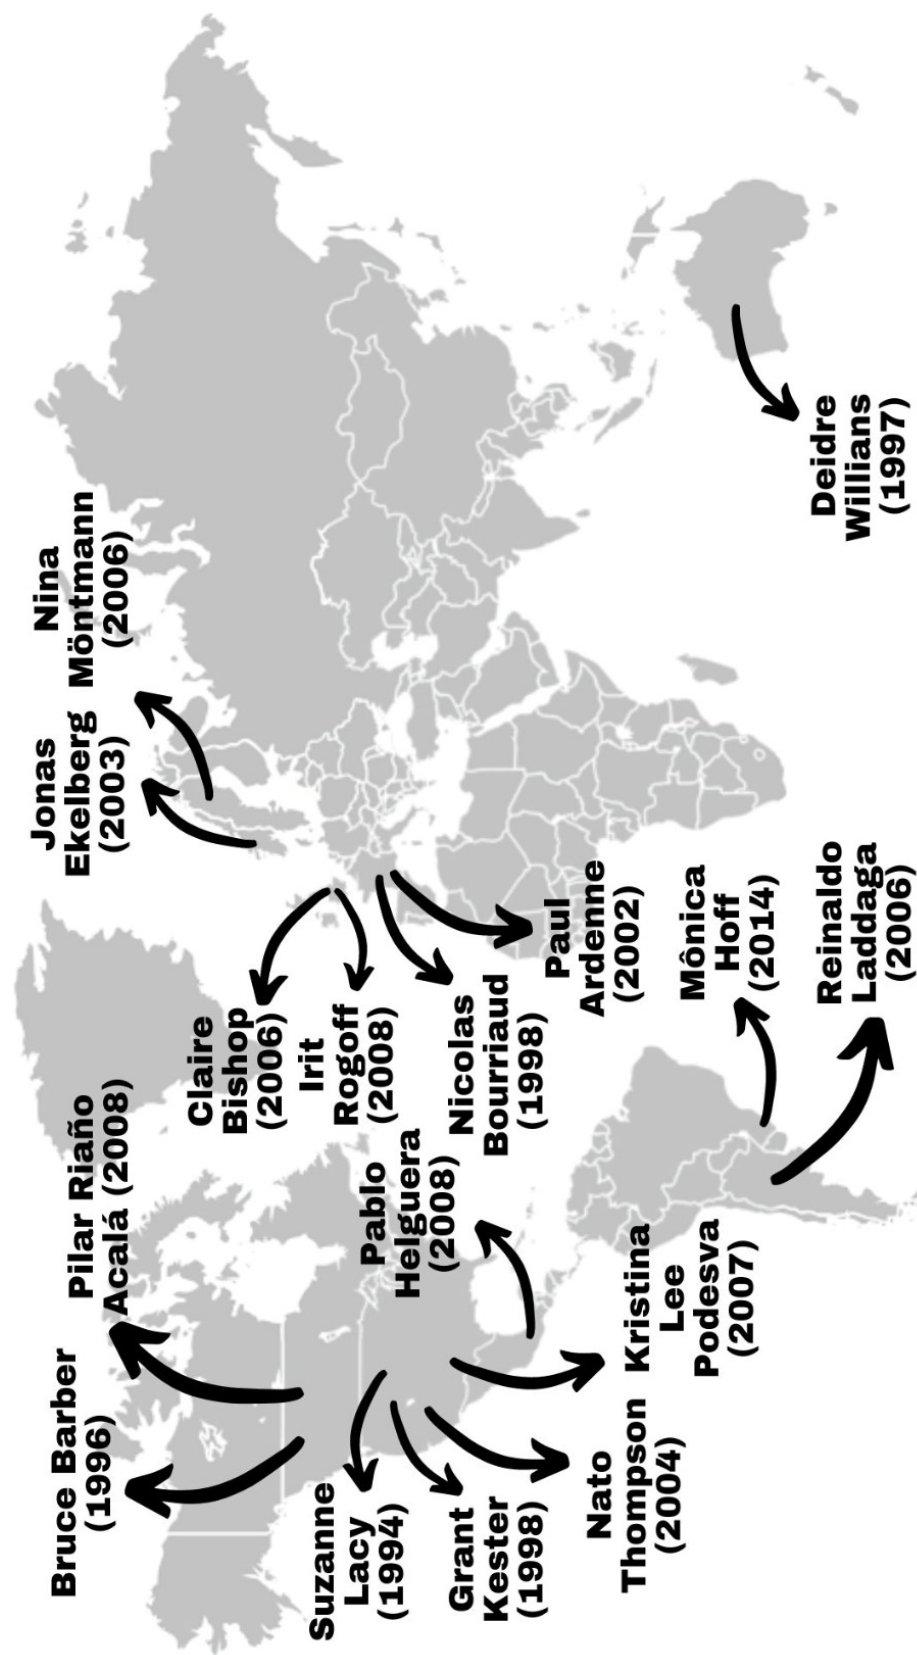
Bruce Barber (1996)

Pilar Riaño Acalá (2008)

Suzanne Lacy (1994)

Grant Kester (1998)

Nato Thompson (2004)

Pablo Helguera (2008)

Kristina Lee Podesva (2007)

Claire Bishop (2006)

Irit Rogoff (2008)

Nicolas Bourriaud (1998)

Paul Ardenne (2002)

Mônica Hoff (2014)

Reinaldo Laddaga (2006)

Jonas Ekelberg (2003)

Nina Möntmann (2006)

Deidre Willians (1997)